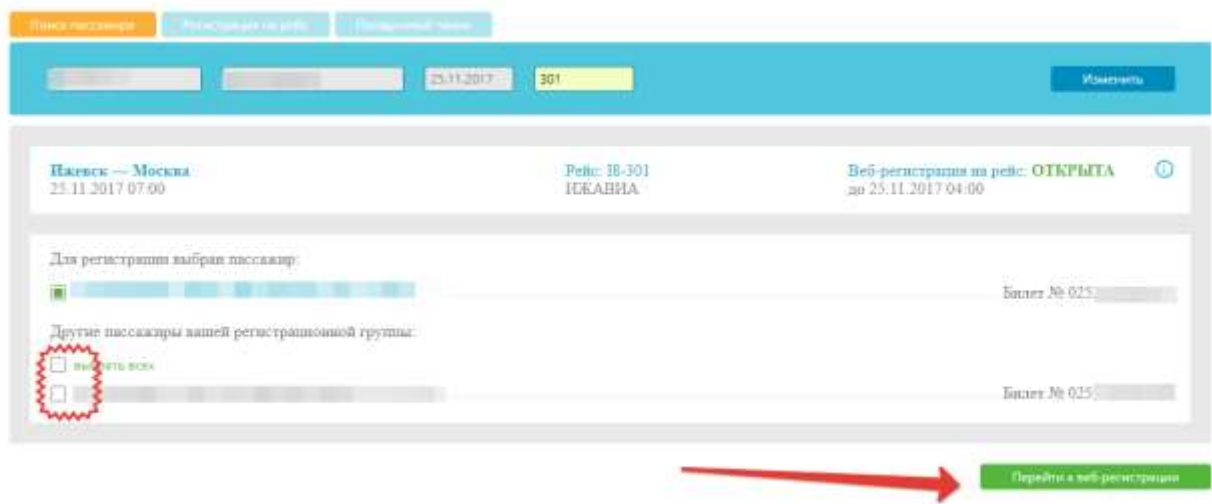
Поиск пассажира | Регистрация на рейс | Посадочный талон

25.11.2017 | 301 | Изменить

Ижевск — Москва
25.11.2017 07:00

Рейс: I8-301
ИЖАВИА

Веб-регистрация на рейс: ОТКРЫТА
до 25.11.2017 04:00

Для регистрации выбран пассажир:

Билет № 025

Другие пассажиры вашей регистрационной группы:

выбрать всех

Билет № 025

Перейти к веб-регистрации